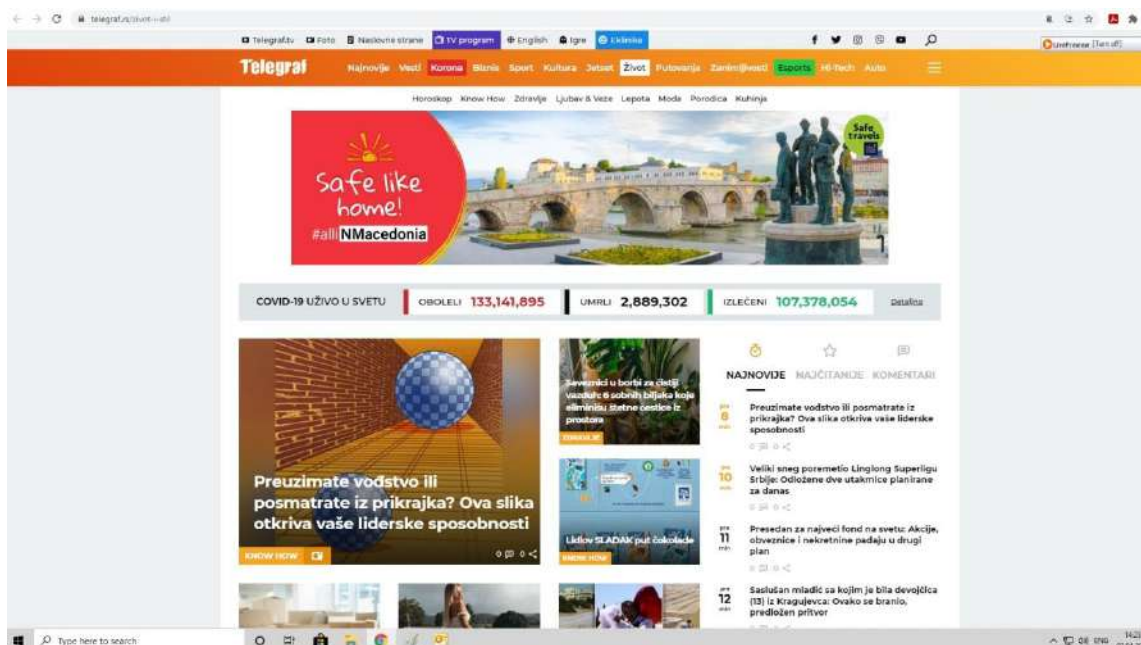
telegraf.rs/zivot-stil

Telegraf.tv Foto Naslovne strane TV program English Igre Eklinika

Telegraf Najnovije Vesti Korona Biznis Sport Kultura Jetset Život Putovanja Zanimljivosti Esports Hi-Tech Auto

Horoskop Know How Zdravlje Ljubav & Veze Lepota Moda Porodica Kuhinja

Safe like home!
#allNMacedonia
Safe travels

COVID-19 UŽIVO U SVETU OBOLELI 133,141,895 UMRLI 2,889,302 IZLEČENI 107,378,054 Detaljno

Preuzimate vodstvo ili posmatrate iz prikrajka? Ova slika otkriva vaše liderske sposobnosti
KNOW HOW
0 0

Saveznici u borbi za čistiji vazduh: 6 sobnih biljaka koje eliminišu štetne čestice iz prostora
ZDRAVLJE

Lidlov SLADAK put čokolade
KNOW HOW

NAJNOVIJE NAJČITANIJE KOMENTARI

pre 8 min Preuzimate vodstvo ili posmatrate iz prikrajka? Ova slika otkriva vaše liderske sposobnosti
0 0

pre 10 min Veliki sneg poremetio Linglong Superligu Srbije: Odložene dve utakmice planirane za danas
0 0

pre 11 min Presedan za najveći fond na svetu: Akcije, obveznice i nekretnine padaju u drugi plan
0 0

pre 12 min Saslušan mladić sa kojim je bila devojčica (13) iz Kragujevca: Ovako se branio, predložen pritvor

Type here to search
ENG